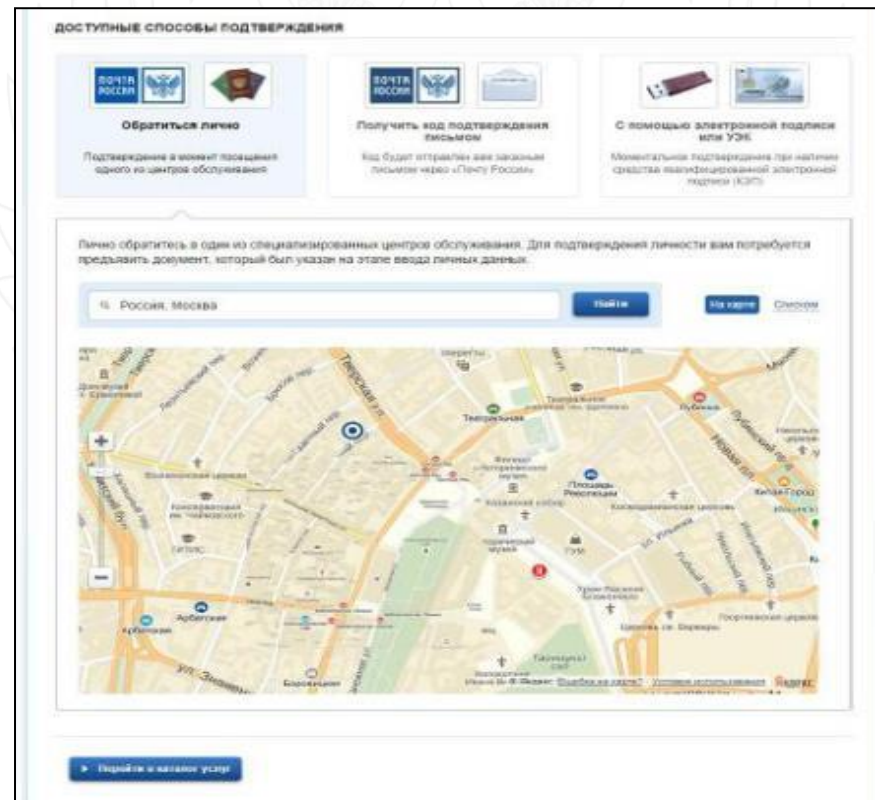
ДОСТУПНЫЕ СПОСОБЫ ПОДТВЕРЖДЕНИЯ

ПОЧТА РОССИИ

Обратиться лично

Подтверждение в момент посещения одного из центров обслуживания

ПОЧТА РОССИИ

Получить код подтверждения письмом

Код будет отправлен вам заказным письмом через «Почту России»

С помощью электронной подписи или УЭК

Моментальное подтверждение при наличии средства квалифицированной электронной подписи (КЭП)

Лично обратитесь в один из специализированных центров обслуживания. Для подтверждения личности вам потребуется предъявить документ, который был указан на этапе ввода личных данных.

Россия, Москва

Найти

На карте

Списком

Тверская

Лубянка

Площадь Революции

Китай-Город

Арбатская

Боровицкая

ул. Знаменка

+

−

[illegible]

Ошибка на карте?

Условия использования

Яндекс

Перейти в каталог услуг